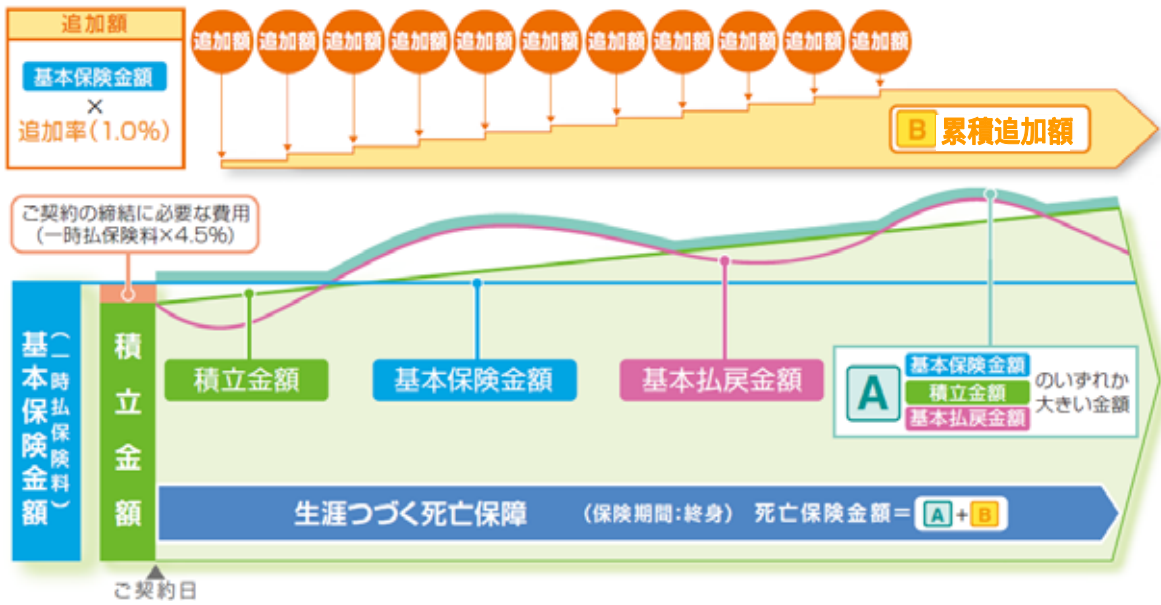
追加額

基本保険金額
×
追加率（1.0%）

追加額 追加額 追加額 追加額 追加額 追加額 追加額 追加額 追加額 追加額 追加額

B 累積追加額

ご契約の締結に必要な費用
（一時払保険料×4.5%）

基本保険金額（一時払保険料）

積立金額

積立金額

基本保険金額

基本払戻金額

A
基本保険金額
積立金額
基本払戻金額
のいずれか大きい金額

生涯つづく死亡保障 （保険期間：終身） 死亡保険金額＝ A + B

ご契約日